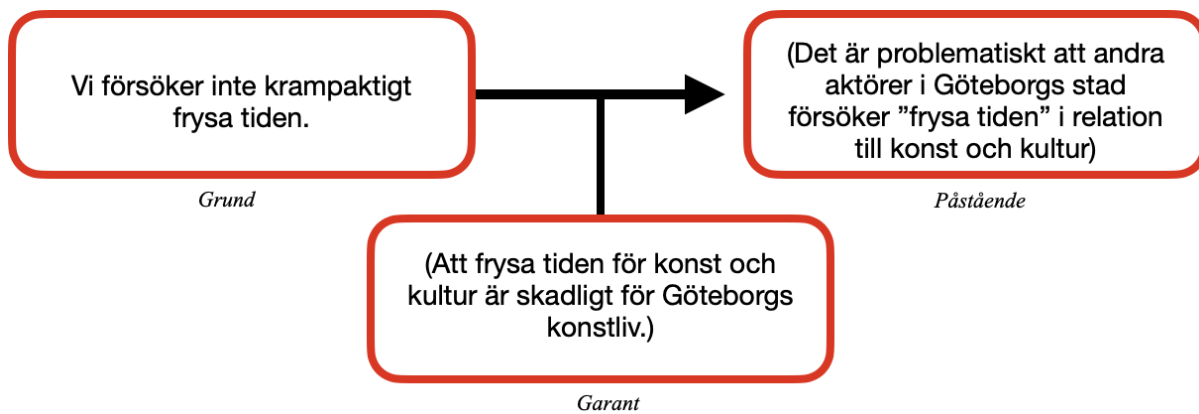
Vi försöker inte krampaktigt frysa tiden.

Grund

(Det är problematiskt att andra aktörer i Göteborgs stad försöker ”frysa tiden” i relation till konst och kultur)

Påstående

(Att frysa tiden för konst och kultur är skadligt för Göteborgs konstliv.)

Garant